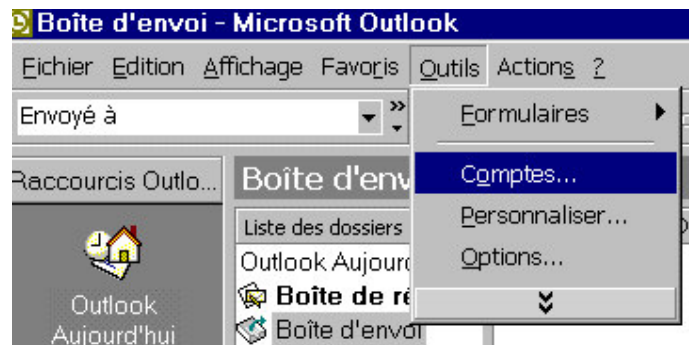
Boîte d'envoi - Microsoft Outlook

Fichier Edition Affichage Favoris Outils Actions ?

Envoyé à

Formulaires

Comptes...

Personnaliser...

Options...

Raccourcis Outlo...

Boîte d'env

Liste des dossiers

Outlook Aujourd

Boîte de ré

Boîte d'envoi

Outlook Aujourd'hui